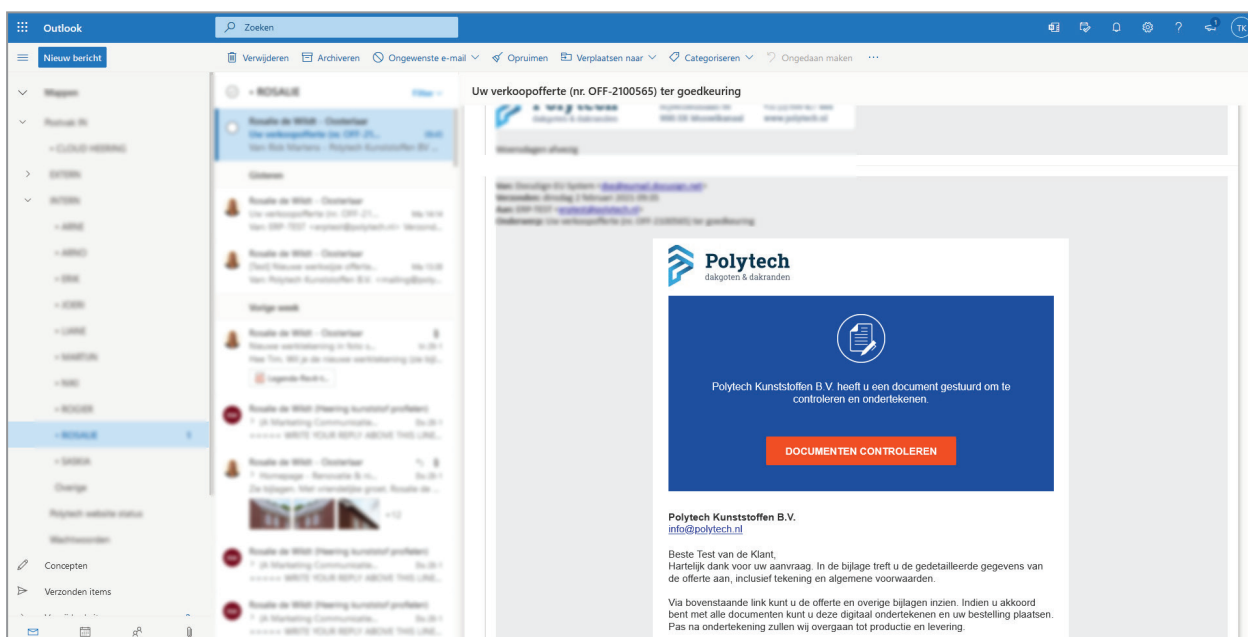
Outlook

Zoeken

TK

Nieuw bericht

Verwijderen Archiveren Ongewenste e-mail Opruimen Verplaatsen naar Categoriseren Ongedaan maken ···

Uw verkoopofferte (nr. OFF-2100565) ter goedkeuring

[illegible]

Polytech
dakgoten & dakranden

Polytech Kunststoffen B.V. heeft u een document gestuurd om te controleren en ondertekenen.

DOCUMENTEN CONTROLEREN

Polytech Kunststoffen B.V.
info@polytech.nl

Beste Test van de Klant,
Hartelijk dank voor uw aanvraag. In de bijlage treft u de gedetailleerde gegevens van de offerte aan, inclusief tekening en algemene voorwaarden.

Via bovenstaande link kunt u de offerte en overige bijlagen inzien. Indien u akkoord bent met alle documenten kunt u deze digitaal ondertekenen en uw bestelling plaatsen. Pas na ondertekening zullen wij overgaan tot productie en levering.

Concepten

Verzonden items